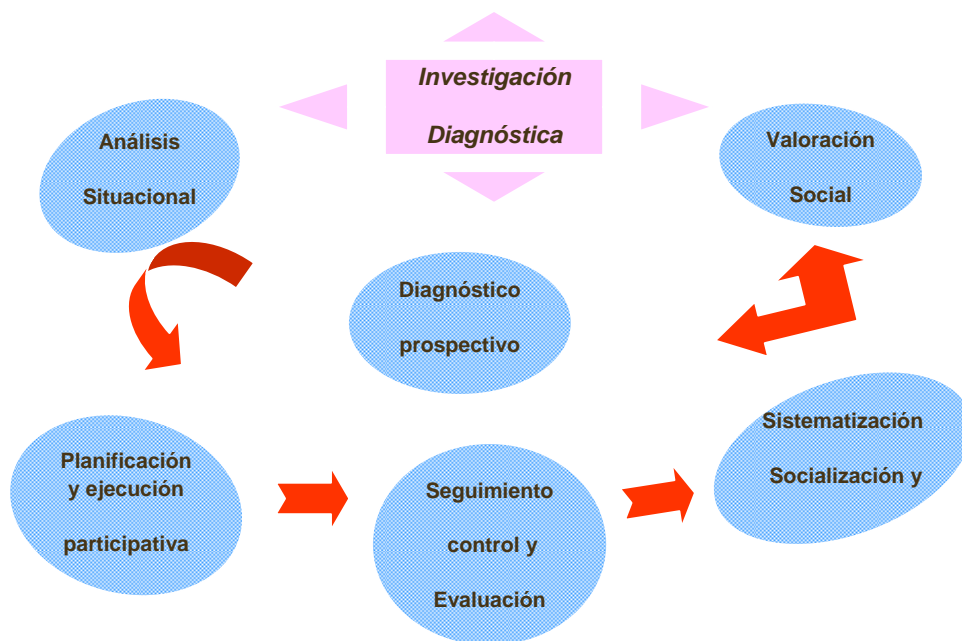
Investigación

Diagnóstica

Análisis

Situacional

Valoración

Social

Diagnóstico

prospectivo

Planificación y ejecución

participativa

Seguimiento

control y

Evaluación

Sistematización

Socialización y